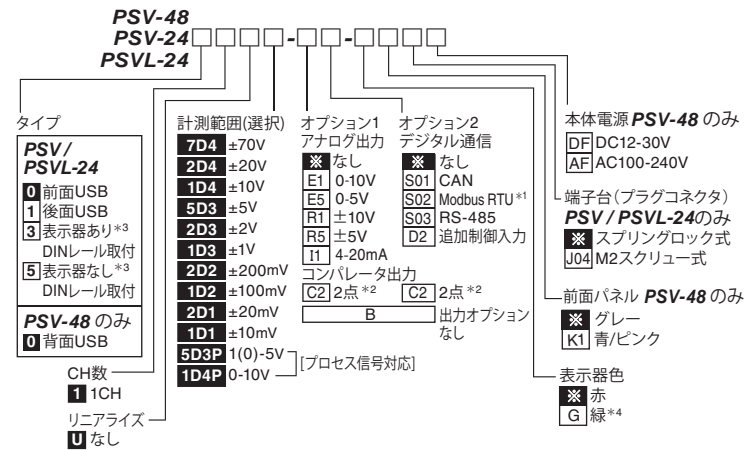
PSV-48
PSV-24□□□□-□□-□□□□
PSVL-24

タイプ

PSV/ PSVL-24
0 前面USB
1 後面USB
3 表示器あり*3 DINレール取付
5 表示器なし*3 DINレール取付

PSV-48 のみ
0 背面USB

CH数
1 1CH

リニアライズ
U なし

計測範囲(選択)
7D4 ±70V
2D4 ±20V
1D4 ±10V
5D3 ±5V
2D3 ±2V
1D3 ±1V
2D2 ±200mV
1D2 ±100mV
2D1 ±20mV
1D1 ±10mV
5D3P 1(0)-5V
1D4P 0-10V
[プロセス信号対応]

オプション1
アナログ出力
※ なし
E1 0-10V
E5 0-5V
R1 ±10V
R5 ±5V
I1 4-20mA
コンパレータ出力
C2 2点*2

オプション2
デジタル通信
※ なし
S01 CAN
S02 Modbus RTU*1
S03 RS-485
D2 追加制御入力
C2 2点*2

B
出力オプションなし

本体電源 PSV-48 のみ
DF DC12-30V
AF AC100-240V

端子台(プラグコネクタ)
PSV / PSVL-24のみ
※ スプリングロック式
J04 M2スクリュー式

前面パネル PSV-48 のみ
※ グレー
K1 青/ピンク

表示器色
※ 赤
G 緑*4